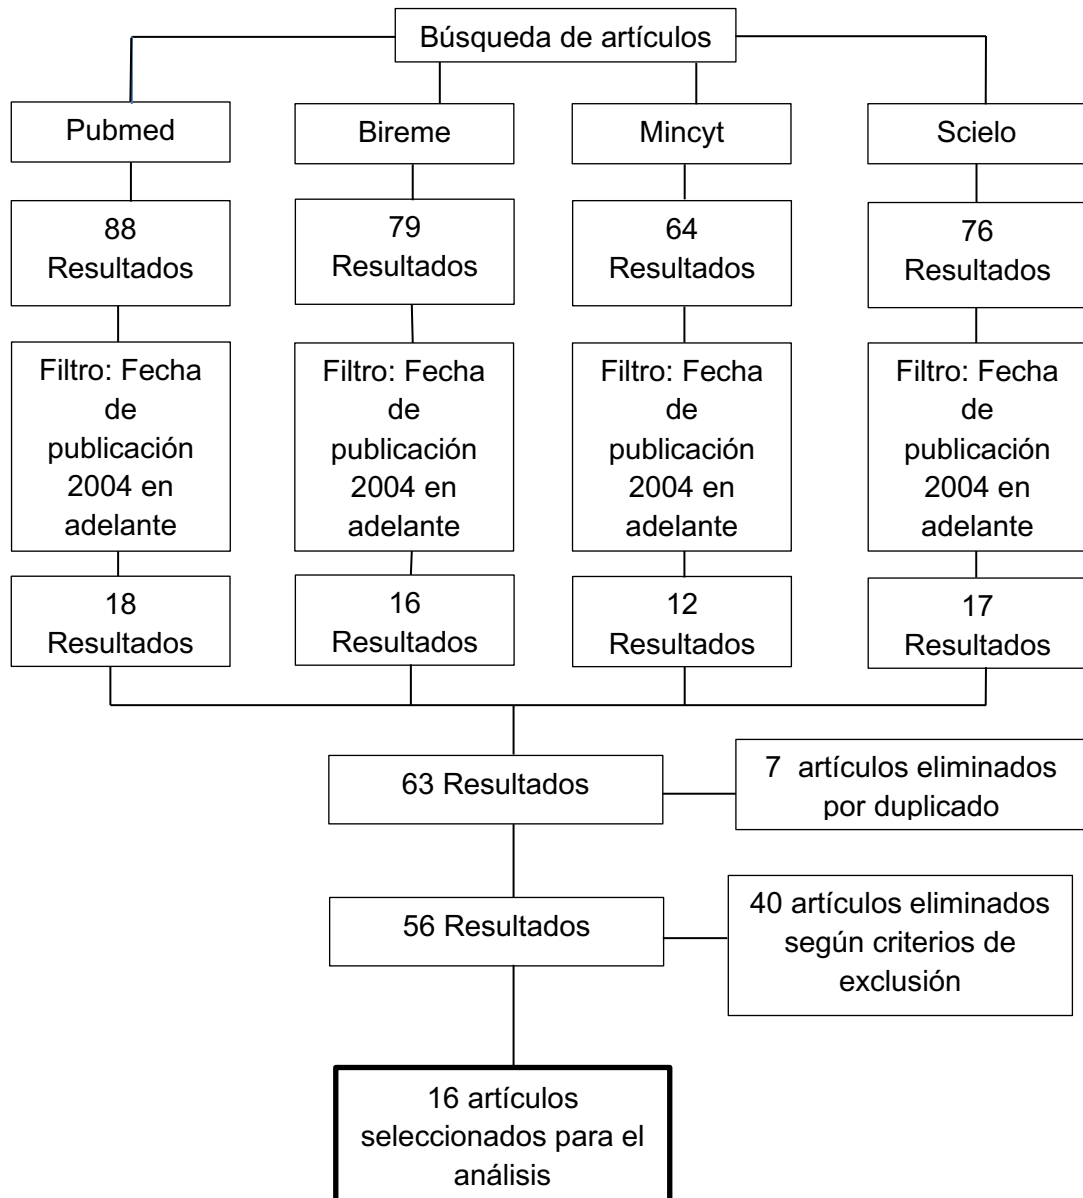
Búsqueda de artículos

Pubmed

Bireme

Mincyt

Scielo

88 Resultados

79 Resultados

64 Resultados

76 Resultados

Filtro: Fecha de publicación 2004 en adelante

Filtro: Fecha de publicación 2004 en adelante

Filtro: Fecha de publicación 2004 en adelante

Filtro: Fecha de publicación 2004 en adelante

18 Resultados

16 Resultados

12 Resultados

17 Resultados

63 Resultados

7 artículos eliminados por duplicado

56 Resultados

40 artículos eliminados según criterios de exclusión

16 artículos seleccionados para el análisis